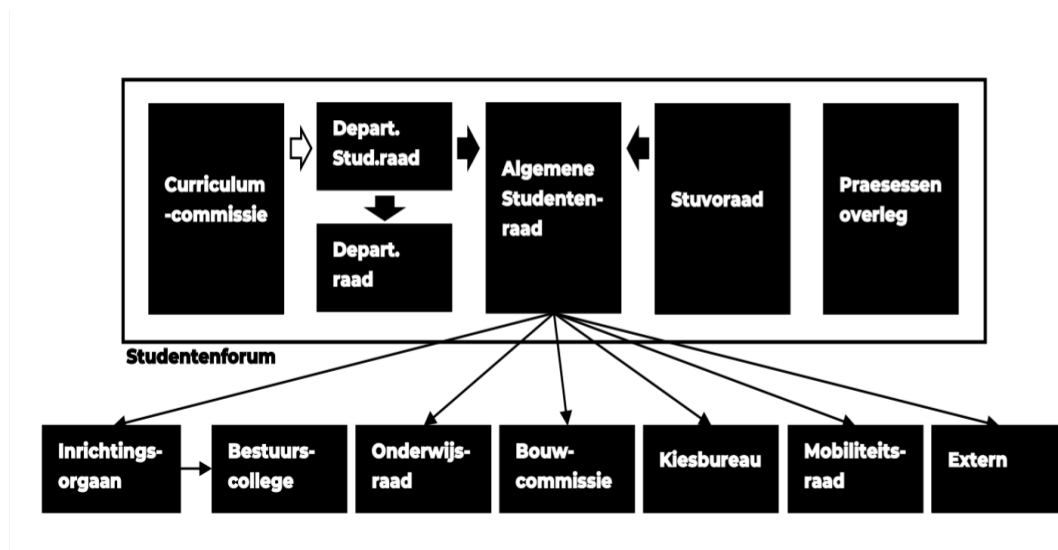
Curriculum -commissie

Depart. Stud.raad

Depart. raad

Algemene Studenten-raad

Stuvoraad

Praesessen overleg

Studentenforum

Inrichtings-orgaan

Bestuurs-college

Onderwijs-raad

Bouw-commissie

Kiesbureau

Mobiliteits-raad

Extern